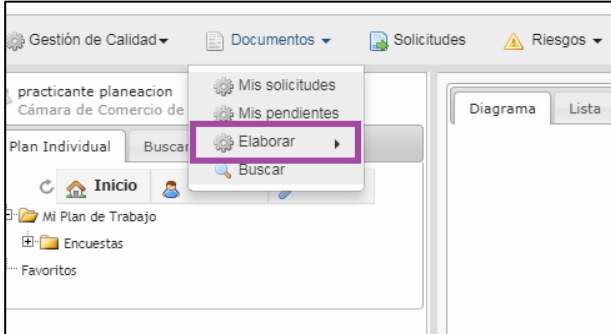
Gestión de Calidad ▾ Documentos ▾ Solicitudes Riesgos ▾

practicante planeacion
Cámara de Comercio de

Mis solicitudes
Mis pendientes
Elaborar
Buscar

Plan Individual Buscar

Inicio

Mi Plan de Trabajo
Encuestas
Favoritos

Diagrama Lista